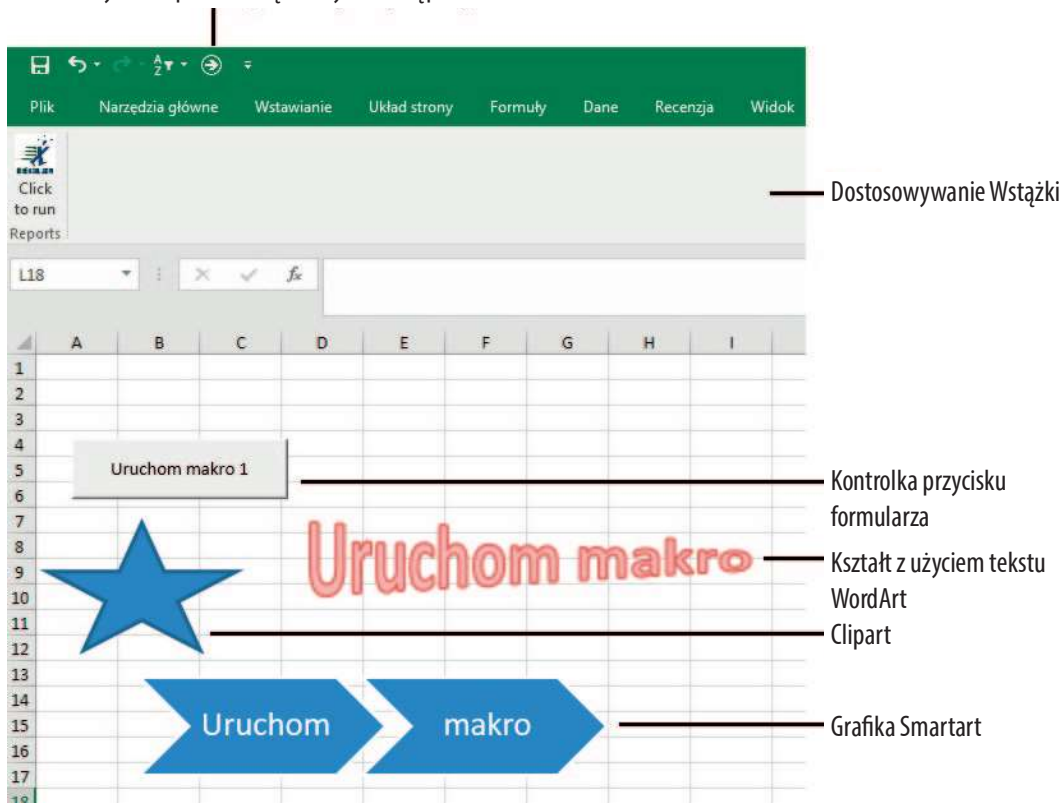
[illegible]

Plik Narzędzia główne Wstawianie Układ strony Formuły Dane Recenzja Widok

Click to run
Reports

Dostosowywanie Wstążki

L18

$f_x$

| | A | B | C | D | E | F | G | H | I |
|---|---|---|---|---|---|---|---|---|---|
| 1 | | | | | | | | | |
| 2 | | | | | | | | | |
| 3 | | | | | | | | | |
| 4 | | | | | | | | | |
| 5 | | | | | | | | | |
| 6 | | | | | | | | | |
| 7 | | | | | | | | | |
| 8 | | | | | | | | | |
| 9 | | | | | | | | | |
| 10 | | | | | | | | | |
| 11 | | | | | | | | | |
| 12 | | | | | | | | | |
| 13 | | | | | | | | | |
| 14 | | | | | | | | | |
| 15 | | | | | | | | | |
| 16 | | | | | | | | | |
| 17 | | | | | | | | | |
| 18 | | | | | | | | | |

Uruchom makro 1

Kontrolka przycisku formularza

Uruchom makro

Kształt z użyciem tekstu WordArt

Clipart

Uruchom

makro

Grafika Smartart